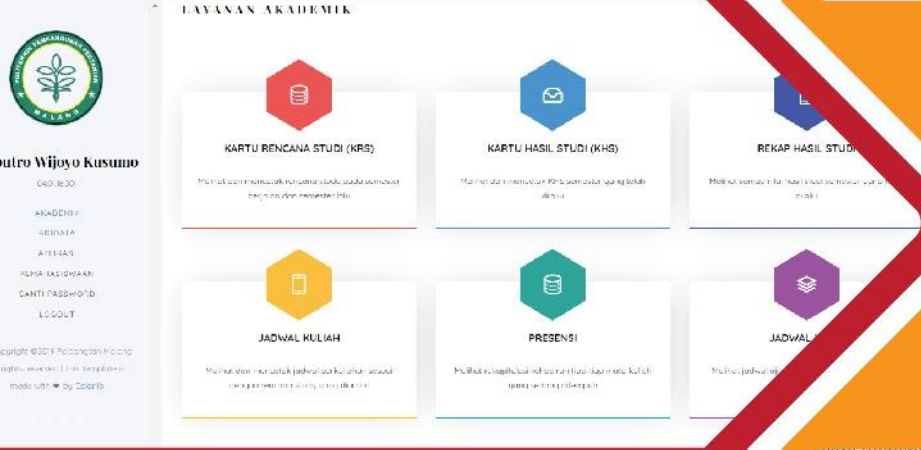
LAYANAN AKADEMIK

putro Wijoyo Kusumo
040.18.00

AKADEMIK
BIODATA
APLIKASI
KEMAHASISWAAN
GANTI PASSWORD
LOGOUT

Copyright ©2019 Polbangtan Malang
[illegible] Templates
made with ♥ by Colorlib

KARTU RENCANA STUDI (KRS)
Melihat dan mencetak rencana studi pada semester berjalan dan semester lalu

KARTU HASIL STUDI (KHS)
Melihat dan mencetak KHS semester yang telah dilalui

REKAP HASIL STUDI
Melihat semua nilai hasil studi semester yang telah dilalui

JADWAL KULIAH
Melihat dan mencetak jadwal kuliah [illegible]

PRESENSI
Melihat rekapitulasi kehadiran tiap mata kuliah yang sedang diikuti

JADWAL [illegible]
Melihat jadwal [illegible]